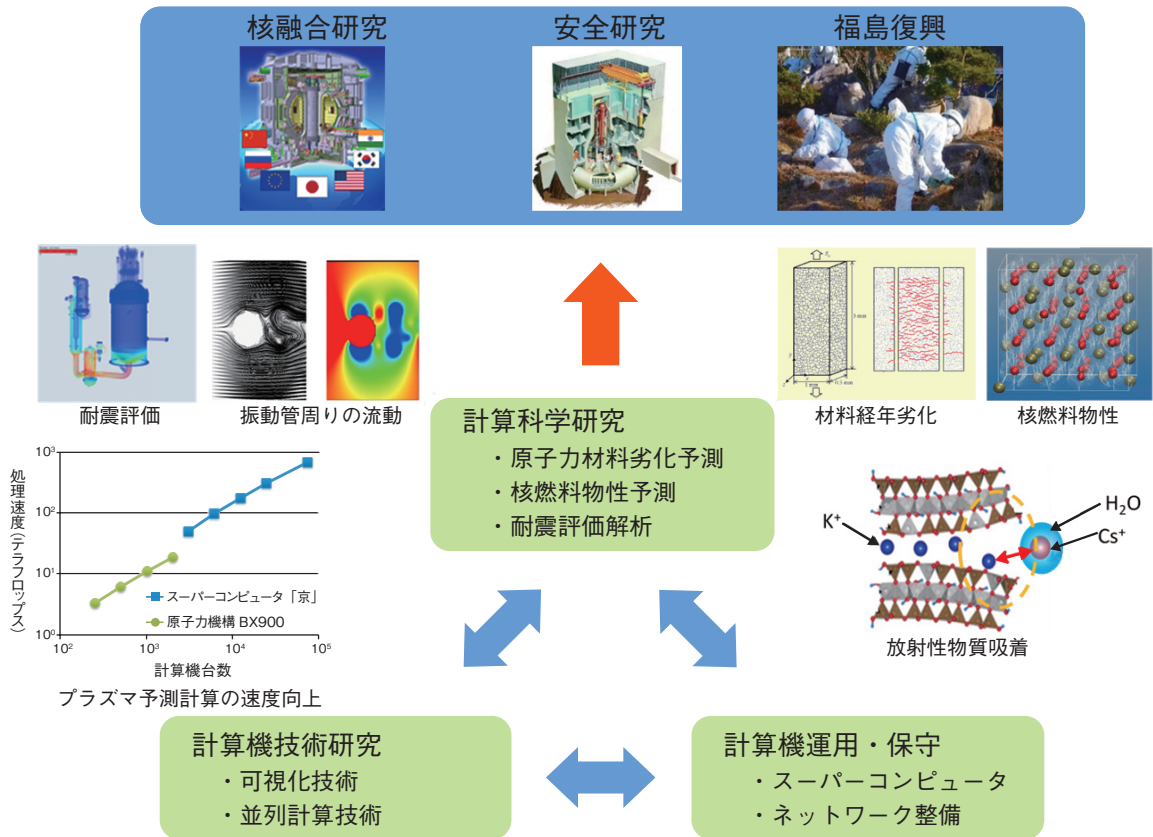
核融合研究

安全研究

福島復興

耐震評価

振動管周りの流動

材料経年劣化

核燃料物性

計算科学研究
・原子力材料劣化予測
・核燃料物性予測
・耐震評価解析

処理速度(テラフロップス)

$10^3$
$10^2$
$10^1$
$10^0$
$10^2$ $10^3$ $10^4$ $10^5$

スーパーコンピュータ「京」
原子力機構 BX900

計算機台数

プラズマ予測計算の速度向上

$K^+$

$H_2O$

$Cs^+$

放射性物質吸着

計算機技術研究
・可視化技術
・並列計算技術

計算機運用・保守
・スーパーコンピュータ
・ネットワーク整備